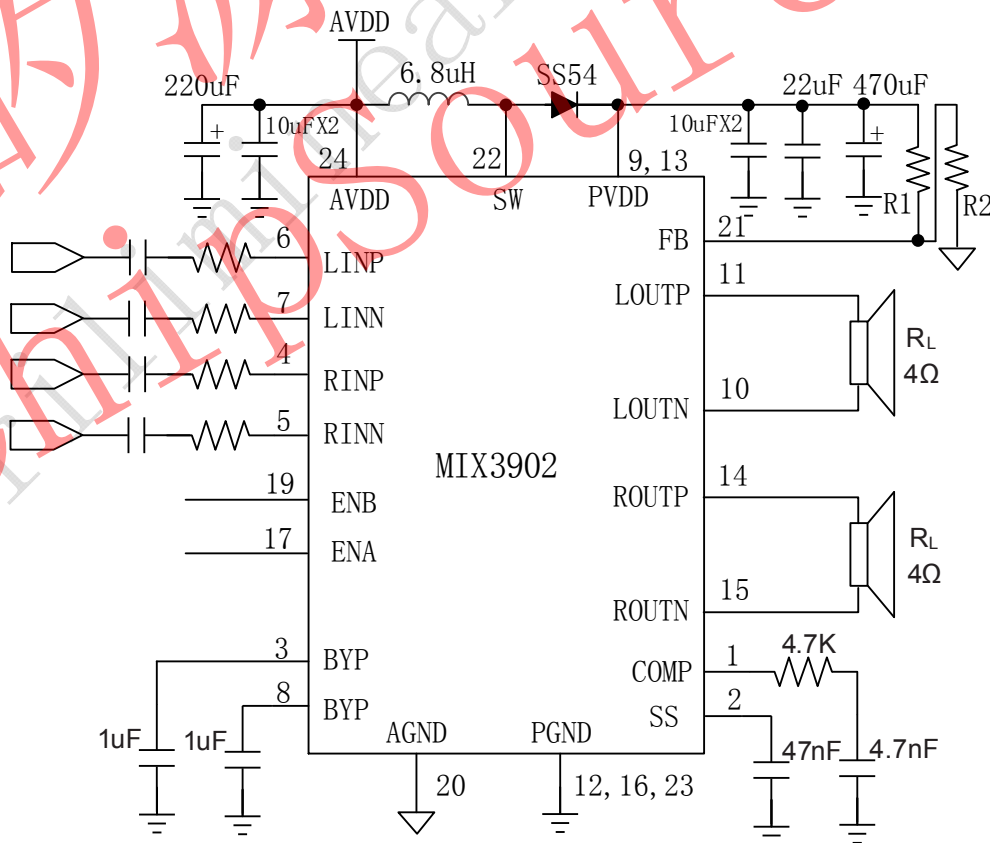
AVDD
220uF
6.8uH
SS54
22uF 470uF
10uFX2
10uFX2
24
22
9,13
R1
R2
AVDD
SW
PVDD
FB
21
6
LINP
11
LOUTP
7
LINN
$R_L$
4Ω
4
RINP
10
LOUTN
5
RINN
MIX3902
14
19
ROUTP
ENB
17
ENA
$R_L$
4Ω
15
ROUTN
3
4.7K
BYP
1
COMP
8
BYP
2
SS
1uF
1uF
AGND
PGND
47nF
4.7nF
20
12,16,23